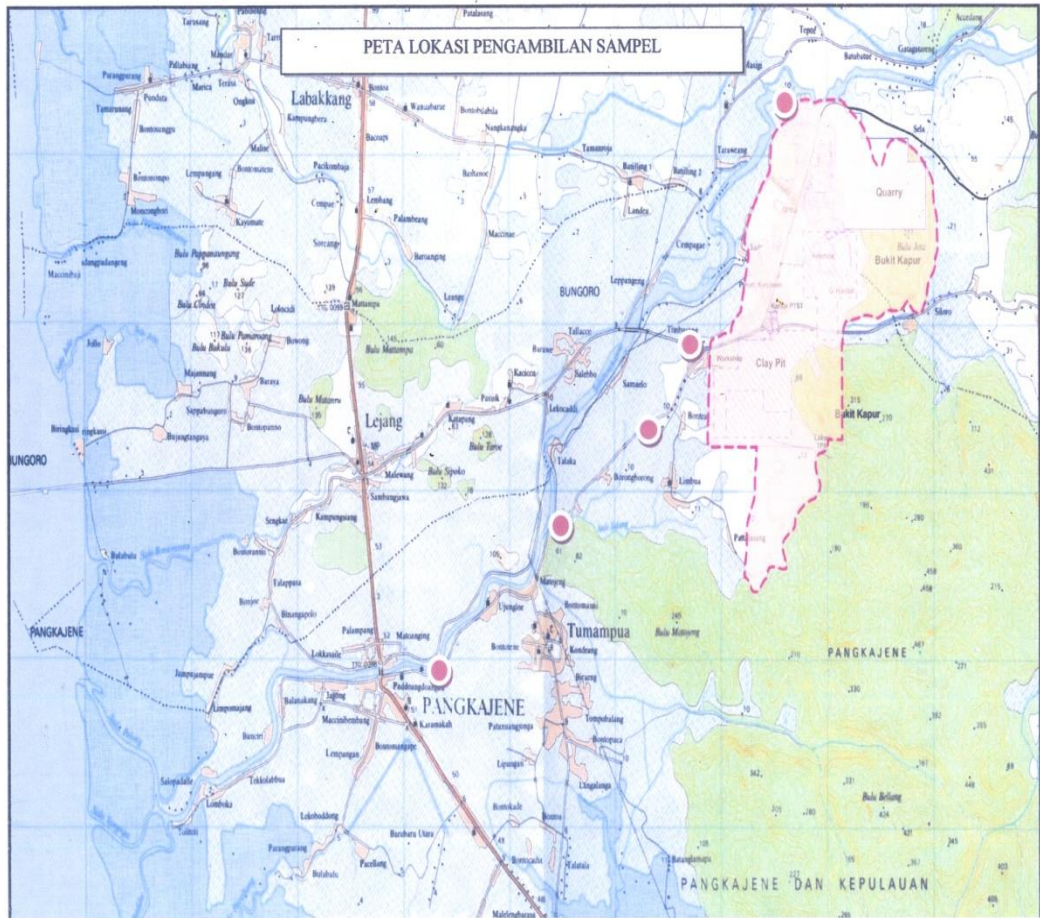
PETA LOKASI PENGAMBILAN SAMPEL

Labakkang

Tarasang
Palalang
Pundata
Marica
Tamarunang
Bontosunggu
Onghin
Wanuabaru
Bontobulu
Nangkanangka
Kampungbaru
Bacuan
Tepoe
Batubulan
Galagamorong
Sela
Quarry
Bulu Jusi
Bukit Kapur
Clay Pit
Bukit Kapur
Sikoro
BUNGORO
Leppangeng
Tallacco
Timbuseng
Baruse
Balebbo
Samado
Kacicca
Lekocaddi
Lejang
Batangtangasa
Sengkae
Kampungsawang
Malewang
Sambungawa
Bulu Sipoko
Bulu Tanne
Taleka
Borongborong
Limbua
Manggeng
Ujunglue
Tumampua
Bontomanai
Bontotene
Kondong
Birung
Tombobalang
Bulu Matojeng
PANGKAJENE
PANGKAJENE
Paddaengdoangan
Karamakah
Balatakang
Jagong
Maccinibembang
Bontomangape
Lempangan
Bonto Matene
Lokkasale
Palampang
Macoanging
Binangapolo
Talappaua
Bonto
Limpomajang
Jampuajampue
Bucori
Tekkolabbua
Lombuku
Salopadalle
Lokonboddong
Parangpatang
Barabatu Utara
Pacelleng
Bulu Bellang
PANGKAJENE DAN KEPULAUAN
Bulu Puppananaung
Bulu Sude
Bulu Cindeu
Bulu Pamanran
Bulu Bukala
Bulu Matampa
Bulu Mataeru
Lokocidi
Bowong
Matampa
Mauanang
Barasa
Bontopanno
Sappabunggen
Beringkasi
BUNGORO
Balabulu
PANGKAJENE
Lembang
Palambang
Barsangang
Baruttamia
Cempae
Seecang
Maccinae
Bunling
Landea
Tamangapa
Cempagae
Tarawang
Mamboro
Julia
Maccimbua
Lempangang
Bontomatene
Kayumate
Maline
Pacikombaja
Leangu
Bontoa
Bontoparang
Patakan